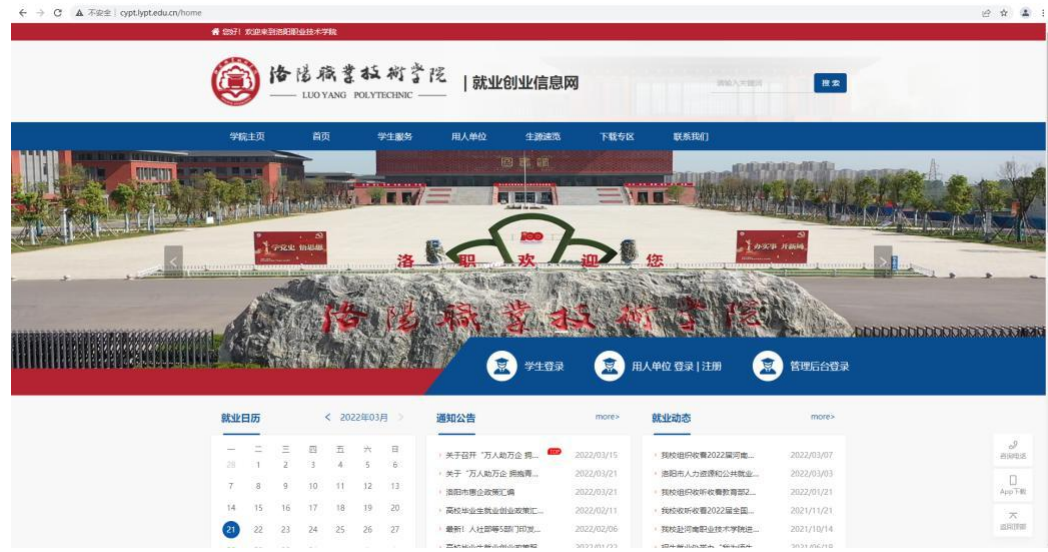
不安全 | cypt.lypt.edu.cn/home

您好！欢迎来到洛阳职业技术学院

洛阳职业技术学院
LUO YANG POLYTECHNIC

| 就业创业信息网

请输入关键词 搜索

学院主页 首页 学生服务 用人单位 生涯涵涨 下载专区 联系我们

图书馆

学党史 悟思想

办实事 开新局

洛 职 欢 迎 您

洛阳职业技术学院

学生登录 用人单位 登录 | 注册 管理后台登录

就业日历 < 2022年03月 >

| 一 | 二 | 三 | 四 | 五 | 六 | 日 |
|---|---|---|---|---|---|---|
| 28 | 1 | 2 | 3 | 4 | 5 | 6 |
| 7 | 8 | 9 | 10 | 11 | 12 | 13 |
| 14 | 15 | 16 | 17 | 18 | 19 | 20 |
| 21 | 22 | 23 | 24 | 25 | 26 | 27 |

通知公告 more>

关于召开"万人助万企 就... 2022/03/15
关于"万人助万企 措施青... 2022/03/21
洛阳市惠企政策汇编 2022/03/21
高校毕业生就业创业政策汇... 2022/02/11
最新！人社部等5部门印发... 2022/02/06

就业动态 more>

我校组织收看2022届河南... 2022/03/07
洛阳市人力资源和公共就业... 2022/03/03
我校组织收听收看教育部2... 2022/01/21
我校收听收看2022届全国... 2021/11/21
我校赴河南职业技术学院进... 2021/10/14

咨询电话
App下载
返回顶部